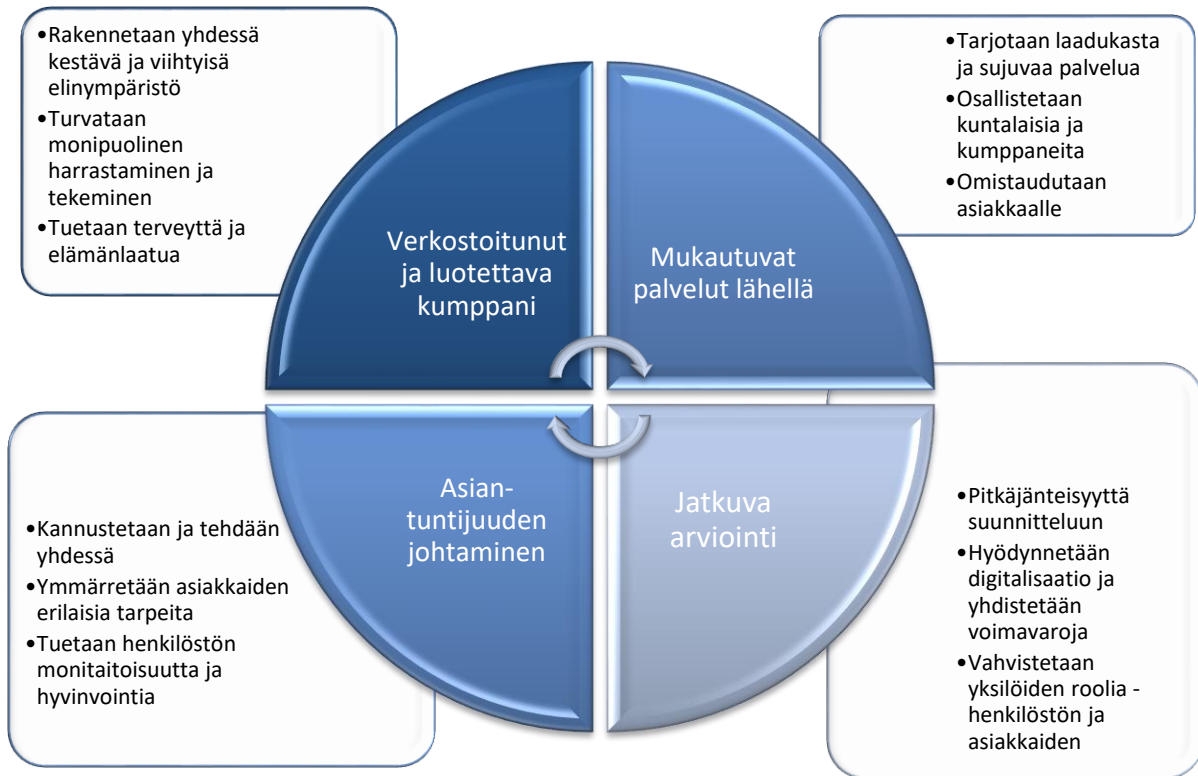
•Rakennetaan yhdessä kestävä ja viihtyisä elinympäristö
•Turvataan monipuolinen harrastaminen ja tekeminen
•Tuetaan terveyttä ja elämänlaatua

•Tarjotaan laadukasta ja sujuvaa palvelua
•Osallistetaan kuntalaisia ja kumppaneita
•Omistaudutaan asiakkaalle

Verkostoitunut ja luotettava kumppani

Mukautuvat palvelut lähellä

Asiantuntijuuden johtaminen

Jatkuva arviointi

•Kannustetaan ja tehdään yhdessä
•Ymmärretään asiakkaiden erilaisia tarpeita
•Tuetaan henkilöstön monitaitoisuutta ja hyvinvointia

•Pitkäjänteisyyttä suunnitteluun
•Hyödynnetään digitalisaatio ja yhdistetään voimavaroja
•Vahvistetaan yksilöiden roolia - henkilöstön ja asiakkaiden